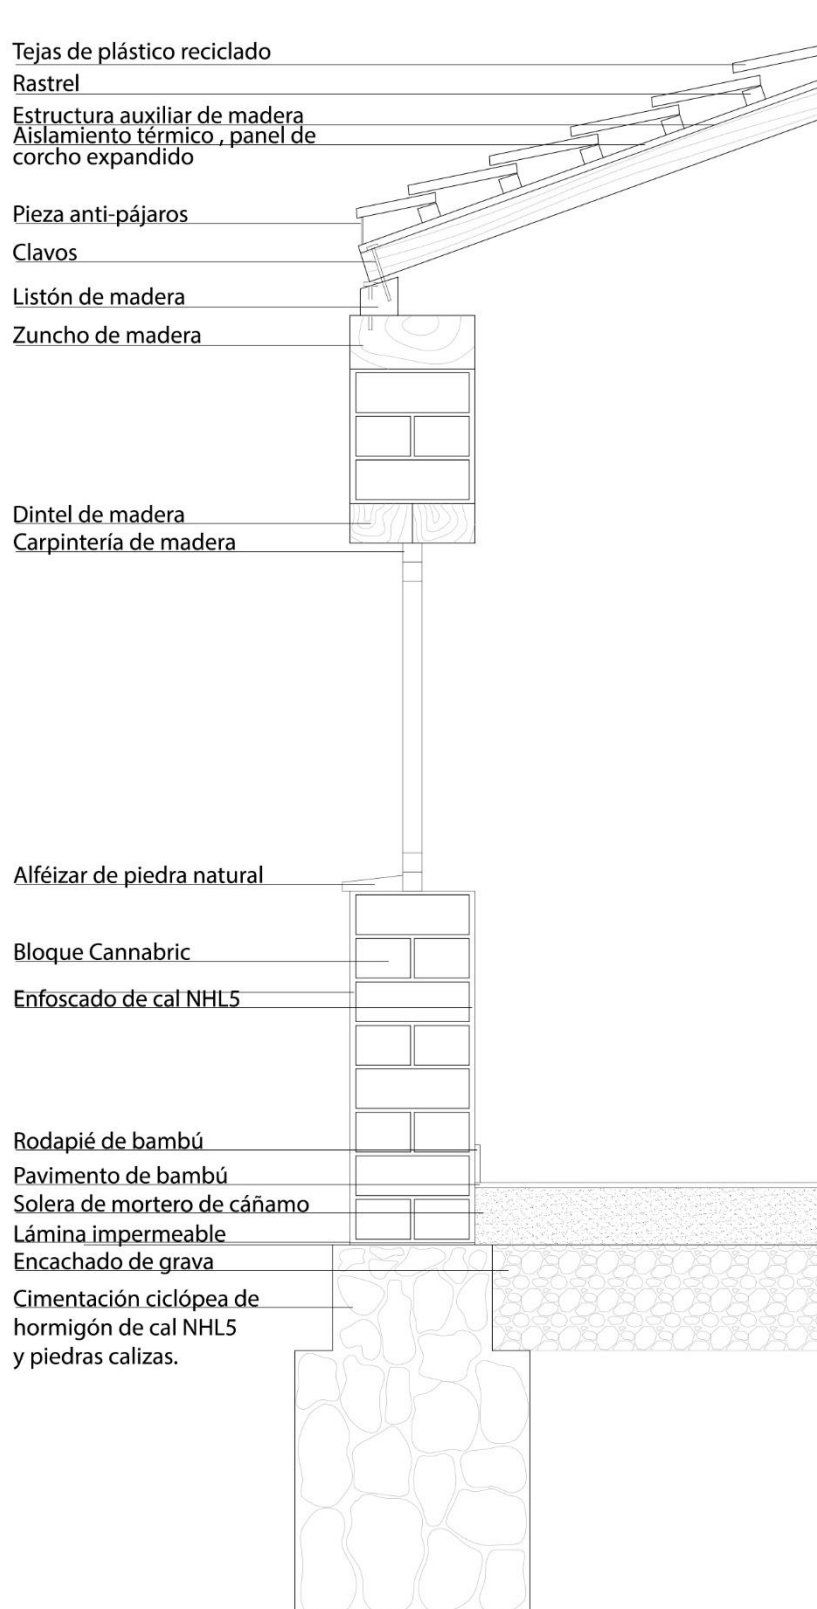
Tejas de plástico reciclado
Rastrel
Estructura auxiliar de madera
Aislamiento térmico , panel de corcho expandido
Pieza anti-pájaros
Clavos
Listón de madera
Zuncho de madera
Dintel de madera
Carpintería de madera
Alféizar de piedra natural
Bloque Cannabric
Enfoscado de cal NHL5
Rodapié de bambú
Pavimento de bambú
Solera de mortero de cáñamo
Lámina impermeable
Encachado de grava
Cimentación ciclópea de hormigón de cal NHL5 y piedras calizas.